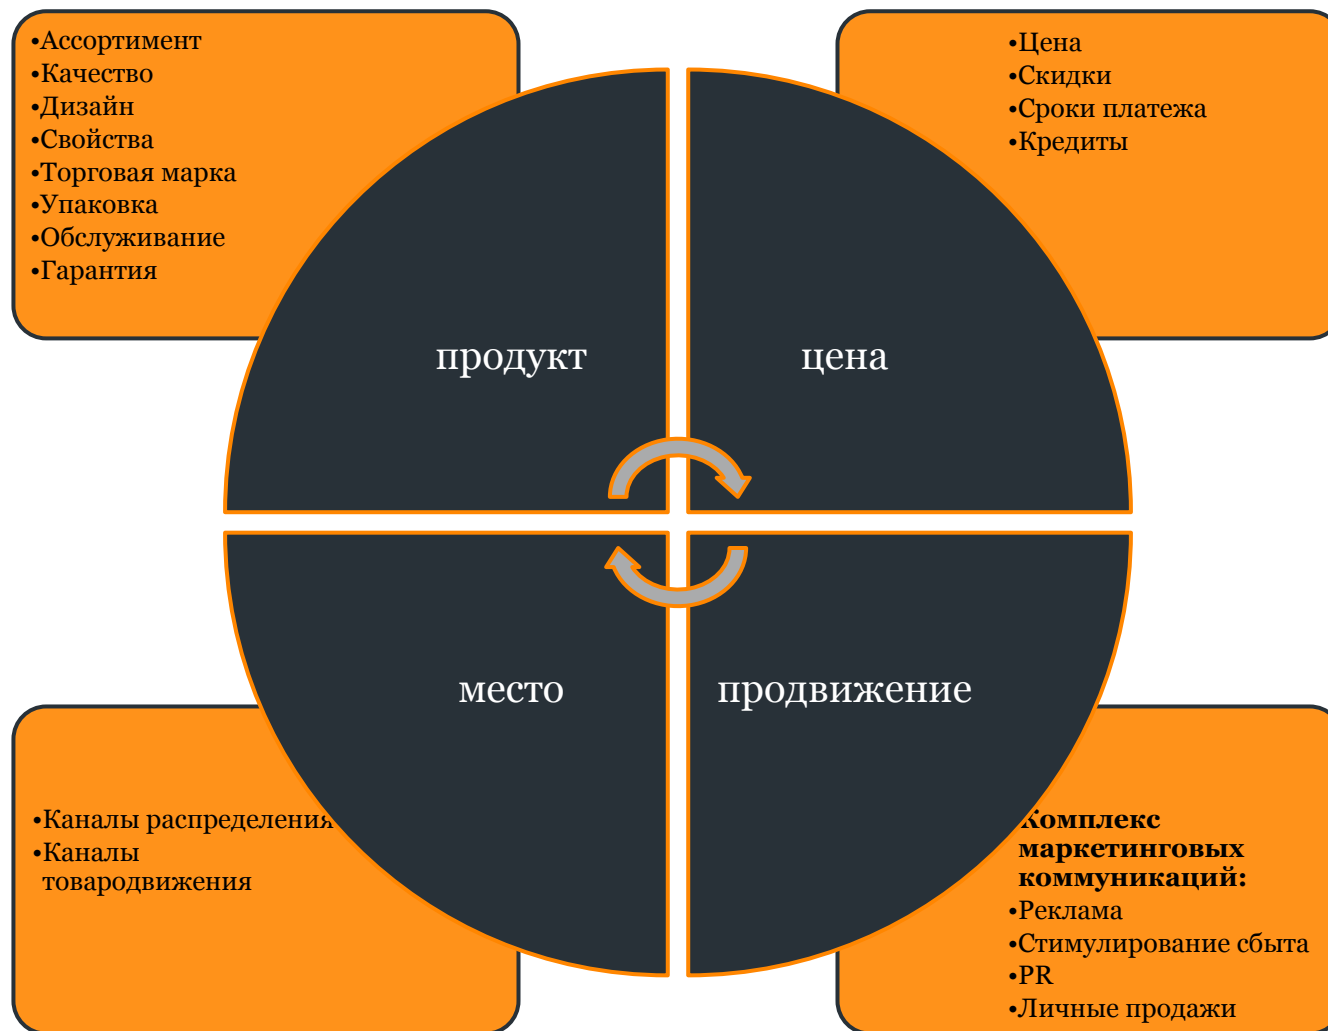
•Ассортимент
•Качество
•Дизайн
•Свойства
•Торговая марка
•Упаковка
•Обслуживание
•Гарантия

•Цена
•Скидки
•Сроки платежа
•Кредиты

продукт

цена

место

продвижение

•Каналы распределения
•Каналы товародвижения

Комплекс маркетинговых коммуникаций:
•Реклама
•Стимулирование сбыта
•PR
•Личные продажи